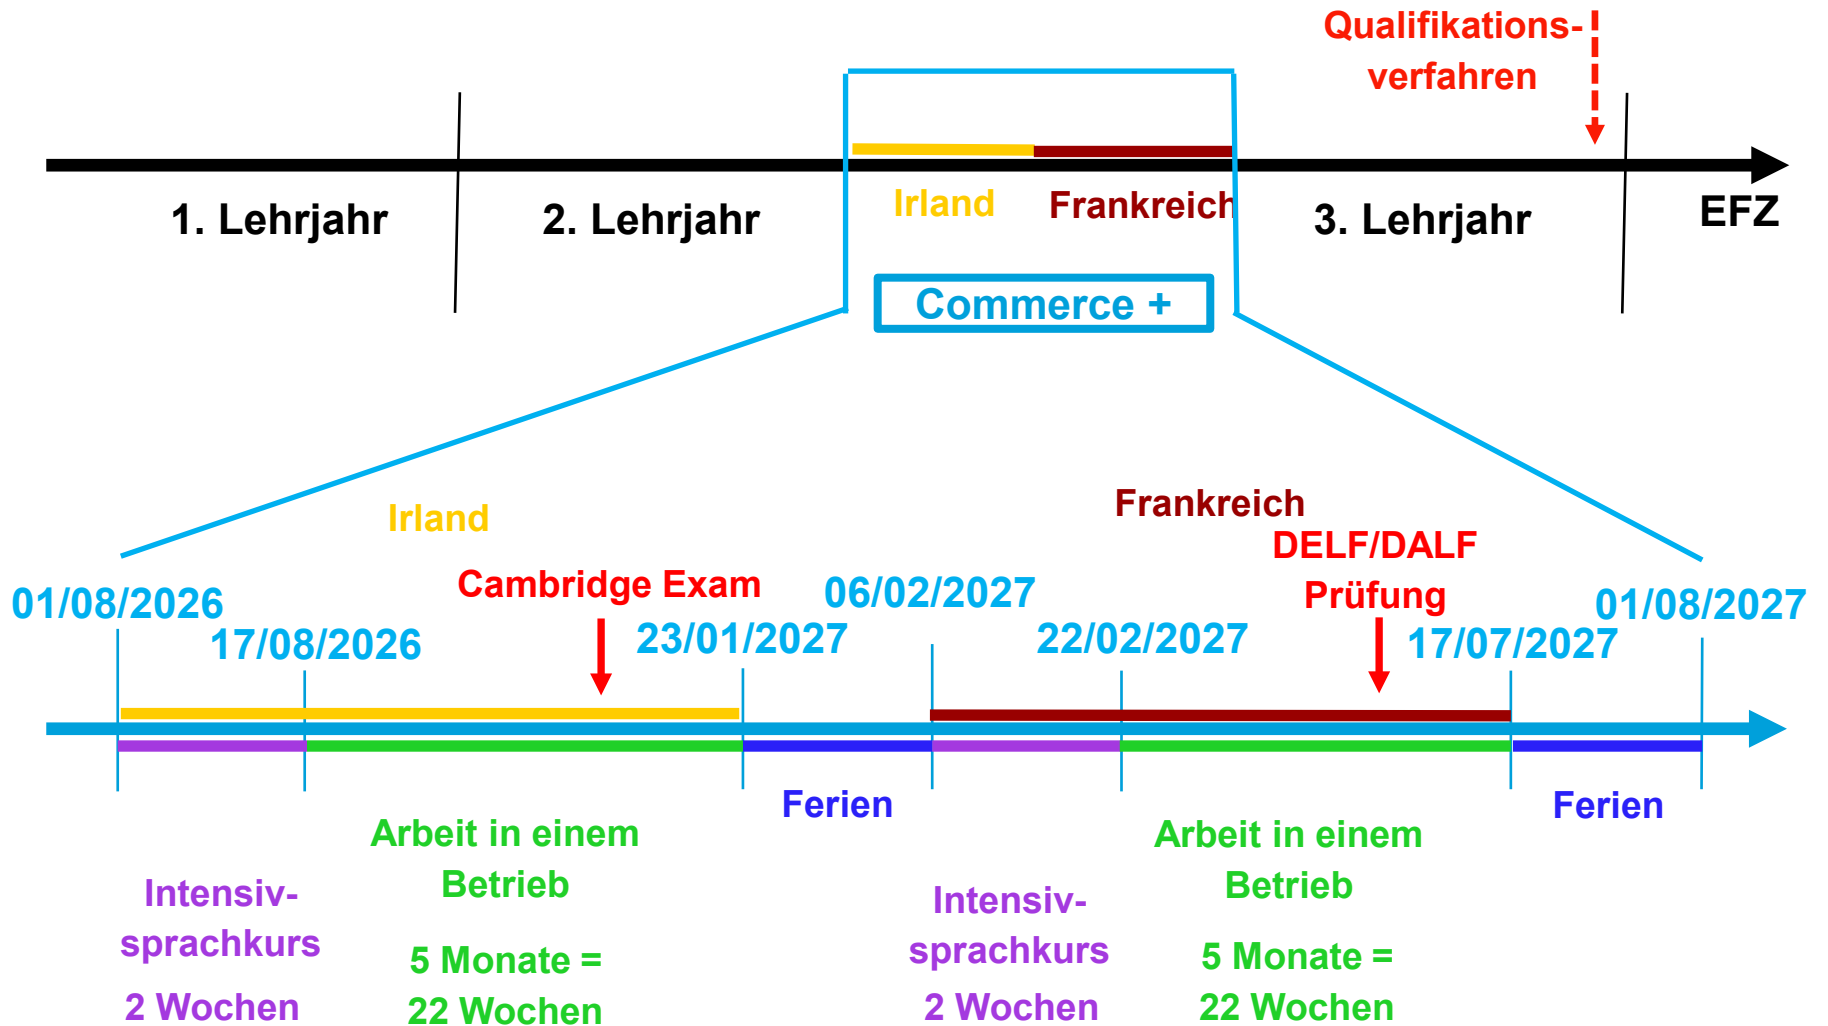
Qualifikationsverfahren

1. Lehrjahr

2. Lehrjahr

Irland

Frankreich

3. Lehrjahr

EFZ

Commerce +

Irland

Frankreich

DELF/DALF Prüfung

Cambridge Exam

01/08/2026

17/08/2026

23/01/2027

06/02/2027

22/02/2027

17/07/2027

01/08/2027

Ferien

Ferien

Arbeit in einem Betrieb

Arbeit in einem Betrieb

Intensivsprachkurs

2 Wochen

5 Monate = 22 Wochen

Intensivsprachkurs

2 Wochen

5 Monate = 22 Wochen